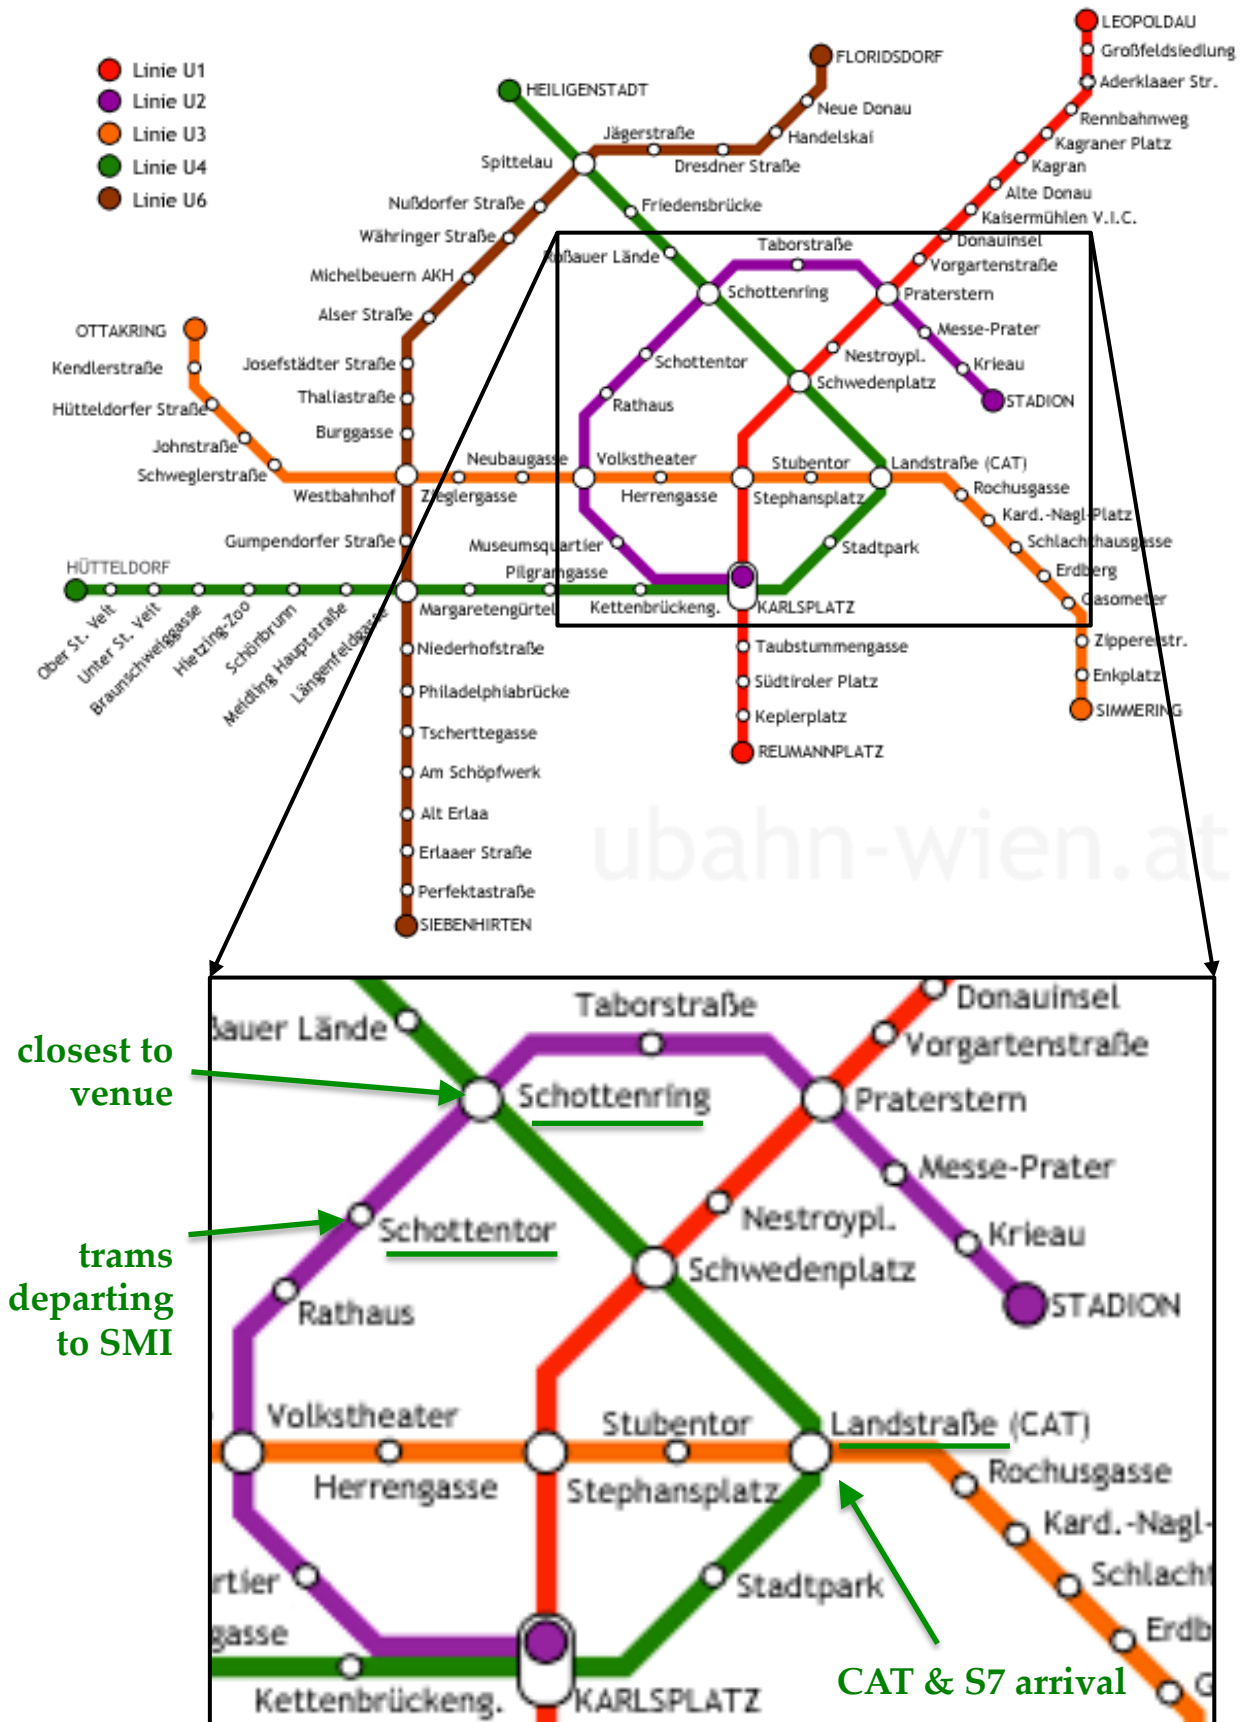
Linie U1
Linie U2
Linie U3
Linie U4
Linie U6

HEILIGENSTADT
FLORIDSDORF
LEOPOLDAU
Großfeldsiedlung
Aderklaaer Str.
Rennbahnweg
Kagraner Platz
Kagran
Alte Donau
Kaisermühlen V.I.C.
Donauinsel
Vorgartenstraße
Praterstern
Messe-Prater
Krieau
STADION
Neue Donau
Handelskai
Jägerstraße
Dresdner Straße
Spittelau
Friedensbrücke
Nußdorfer Straße
Währinger Straße
Michelbeuern AKH
Alser Straße
Roßauer Lände
Taborstraße
Schottenring
Nestroypl.
Schwedenplatz
Schottentor
Rathaus
OTTAKRING
Kendlerstraße
Hütteldorfer Straße
Johnstraße
Schweglerstraße
Josefstädter Straße
Thaliastraße
Burggasse
Westbahnhof
Zieglergasse
Neubaugasse
Volkstheater
Herrengasse
Stubentor
Stephansplatz
Landstraße (CAT)
Rochusgasse
Kard.-Nagl-Platz
Schlachthausgasse
Erdberg
Gasometer
Zippererstr.
Enkplatz
SIMMERING
Gumpendorfer Straße
Museumsquartier
Stadtpark
Pilgramgasse
HÜTTELDORF
Ober St. Veit
Unter St. Veit
Braunschweiggasse
Hietzing-Zoo
Schönbrunn
Meidling Hauptstraße
Längenfeldgasse
Margaretengürtel
Kettenbrückeng.
KARLSPLATZ
Taubstummengasse
Südtiroler Platz
Keplerplatz
REUMANNPLATZ
Niederhofstraße
Philadelphiabrücke
Tscherttegasse
Am Schöpfwerk
Alt Erlaa
Erlaaer Straße
Perfektastraße
SIEBENHIRTEN
ubahn-wien.at

ßauer Lände
Taborstraße
Donauinsel
Vorgartenstraße
Schottenring
Praterstern
Messe-Prater
Nestroypl.
Krieau
Schottentor
Schwedenplatz
STADION
Rathaus
Volkstheater
Stubentor
Landstraße (CAT)
Herrengasse
Stephansplatz
Rochusgasse
Kard.-Nagl-
rtier
Stadtpark
Schlacht
gasse
Erdb
Kettenbrückeng.
KARLSPLATZ

closest to venue
trams departing to SMI
CAT & S7 arrival